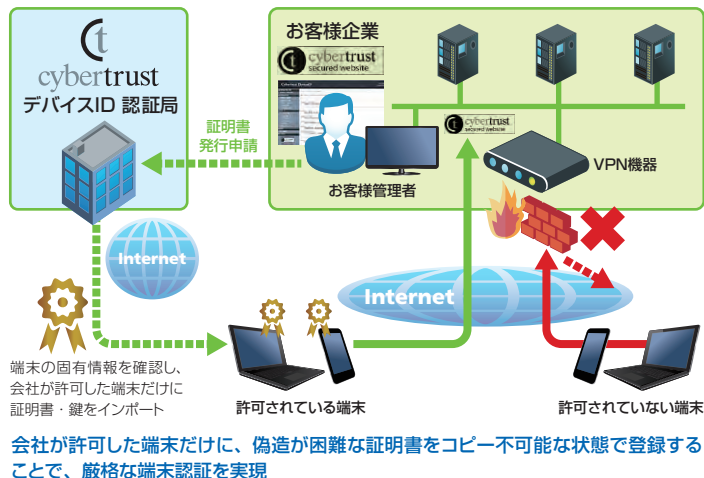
cybertrust
デバイスID 認証局

お客様企業
cybertrust secured website

証明書
発行申請

cybertrust secured website

お客様管理者

VPN機器

Internet

Internet

端末の固有情報を確認し、会社が許可した端末だけに証明書・鍵をインポート

許可されている端末

許可されていない端末

会社が許可した端末だけに、偽造が困難な証明書をコピー不可能な状態で登録することで、厳格な端末認証を実現